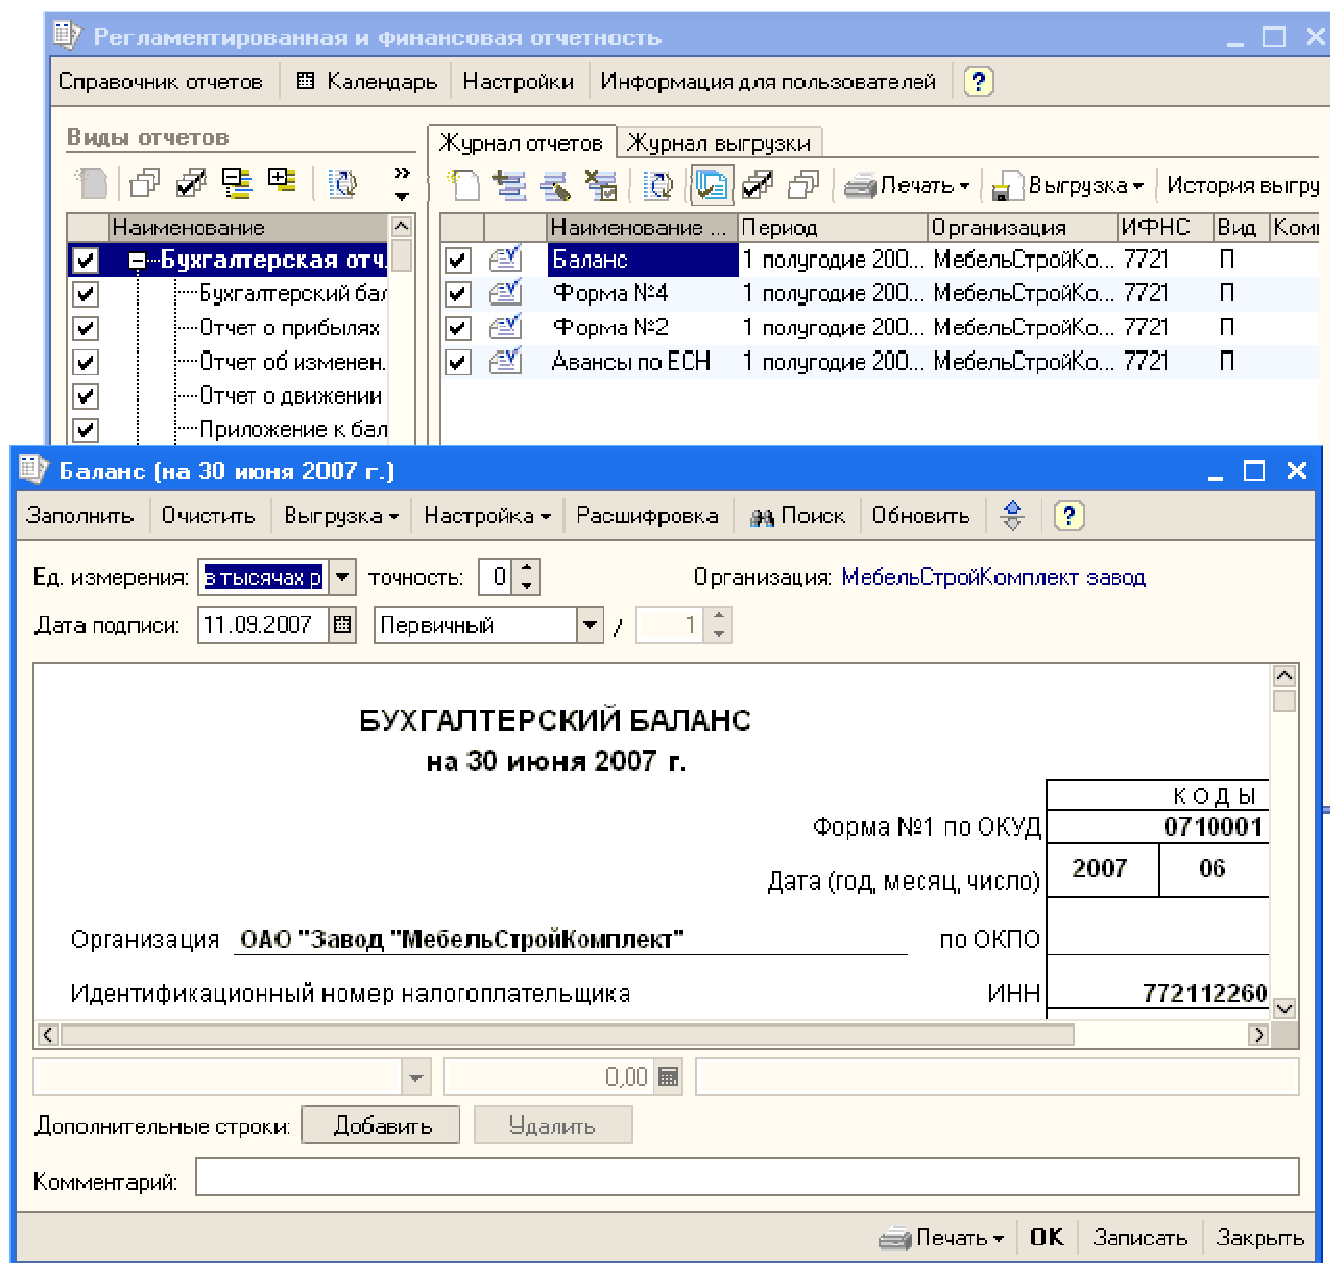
Регламентированная и финансовая отчетность

Справочник отчетов | Календарь | Настройки | Информация для пользователей | ?

Виды отчетов

| | Наименование |
|---|---|
| ☑ | Бухгалтерская отч |
| ☑ | Бухгалтерский бал |
| ☑ | Отчет о прибылях |
| ☑ | Отчет об изменен. |
| ☑ | Отчет о движении |
| ☑ | Приложение к бал |

Журнал отчетов | Журнал выгрузки

Печать | Выгрузка | История выгру

| | | Наименование ... | Период | Организация | ИФНС | Вид | Ком |
|---|---|---|---|---|---|---|---|
| ☑ | | Баланс | 1 полугодие 200... | МебельСтройКо... | 7721 | П | |
| ☑ | | Форма №4 | 1 полугодие 200... | МебельСтройКо... | 7721 | П | |
| ☑ | | Форма №2 | 1 полугодие 200... | МебельСтройКо... | 7721 | П | |
| ☑ | | Авансы по ЕСН | 1 полугодие 200... | МебельСтройКо... | 7721 | П | |

Баланс (на 30 июня 2007 г.)

Заполнить | Очистить | Выгрузка | Настройка | Расшифровка | Поиск | Обновить | ?

Ед. измерения: в тысячах р точность: 0 Организация: МебельСтройКомплект завод

Дата подписи: 11.09.2007 Первичный / 1

БУХГАЛТЕРСКИЙ БАЛАНС
на 30 июня 2007 г.

| | КОДЫ | |
|---|---|---|
| Форма №1 по ОКУД | 0710001 | |
| Дата (год, месяц, число) | 2007 | 06 |
| по ОКПО | | |
| ИНН | 772112260 | |

Организация ОАО "Завод "МебельСтройКомплект"

Идентификационный номер налогоплательщика

0,00

Дополнительные строки: Добавить Удалить

Комментарий:

Печать | OK | Записать | Закрыть